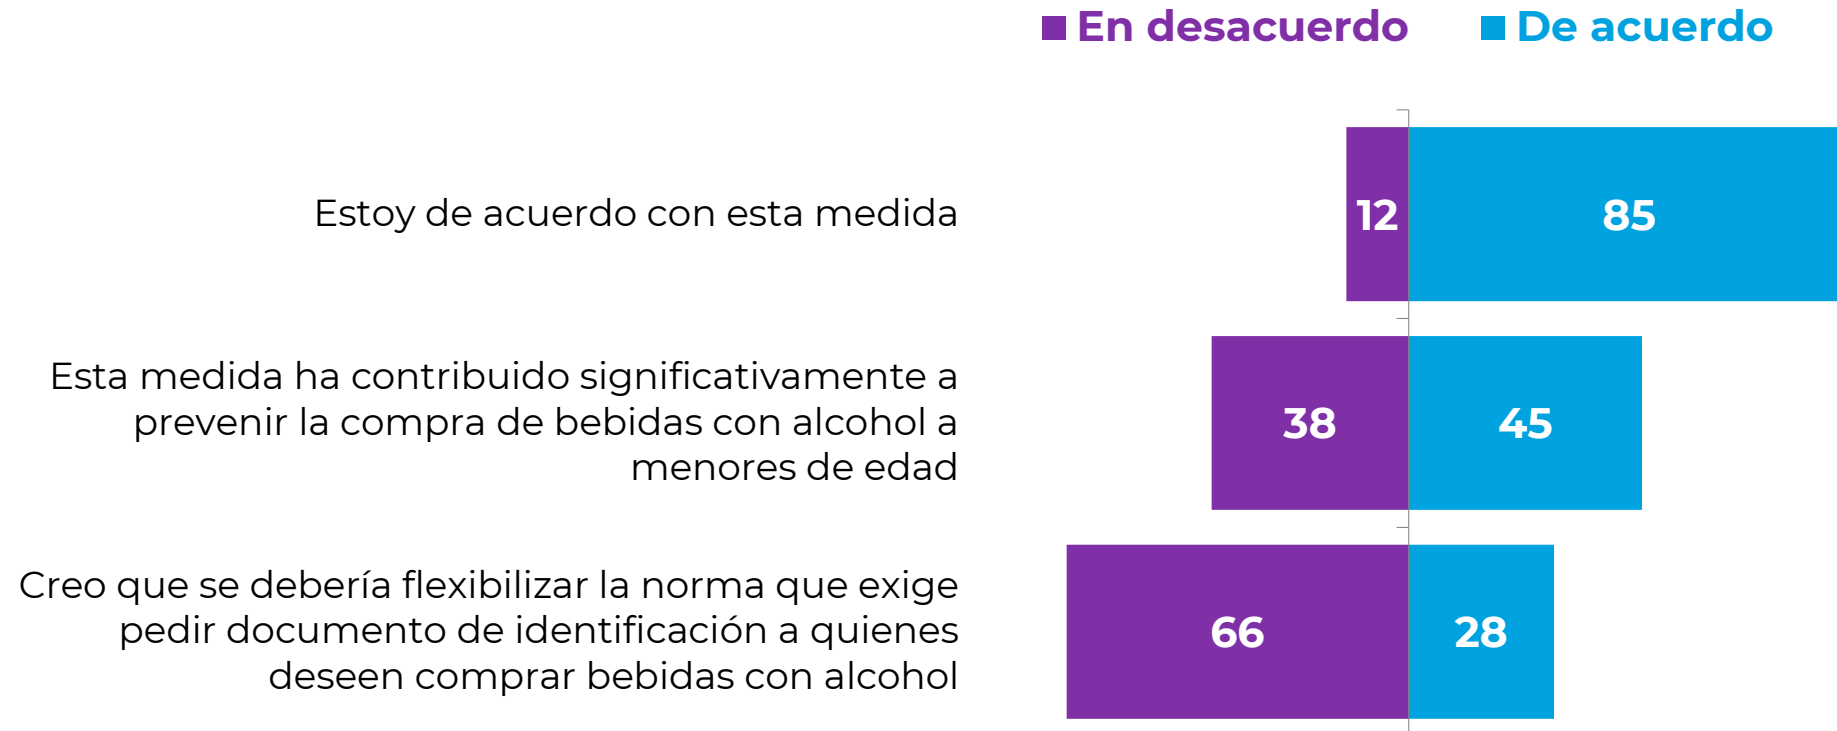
En desacuerdo De acuerdo

Estoy de acuerdo con esta medida
12
85

Esta medida ha contribuido significativamente a prevenir la compra de bebidas con alcohol a menores de edad
38
45

Creo que se debería flexibilizar la norma que exige pedir documento de identificación a quienes deseen comprar bebidas con alcohol
66
28